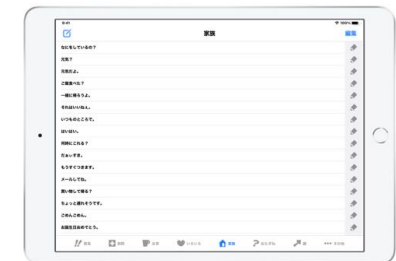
9:41

100%

家族

編集

なにをしているの？

元気？

元気だよ。

ご飯食べた？

一緒に帰ろうよ。

それはいいねぇ。

いつものところで。

はいはい。

何時にくる？

だぁって！

もうすぐつきます。

メールしてね。

買い物して帰る？

ちょっと遅れそうです。

ごめんごめん。

お誕生日おめでとう。

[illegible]

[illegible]

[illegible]

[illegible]

家族

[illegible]

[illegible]

••• その他